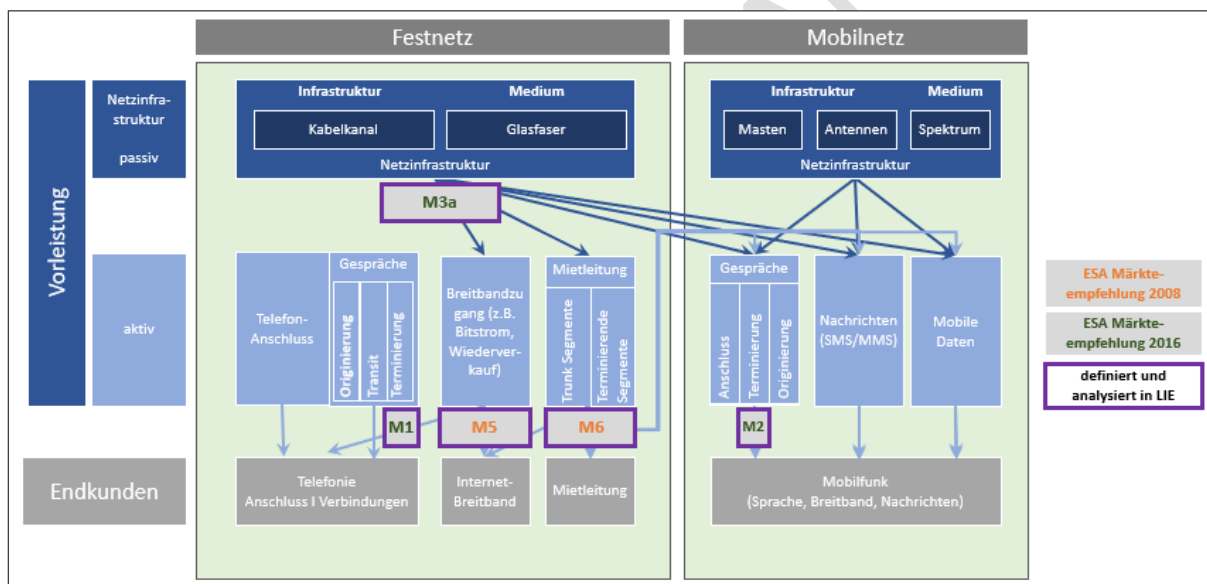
Festnetz

Mobilnetz

Vorleistung

Netzinfrastruktur

passiv

aktiv

Endkunden

Infrastruktur

Medium

Kabelkanal

Glasfaser

Netzinfrastruktur

M3a

Telefon-Anschluss

Gespräche

Originierung

Transit

Terminierung

Breitbandzugang (z.B. Bitstrom, Wiederverkauf)

Mietleitung

Trunk Segmente

Terminierende Segmente

M1

M5

M6

Telefonie Anschluss I Verbindungen

Internet-Breitband

Mietleitung

Infrastruktur

Medium

Masten

Antennen

Spektrum

Netzinfrastruktur

Gespräche

Anschluss

Terminierung

Originierung

Nachrichten (SMS/MMS)

Mobile Daten

M2

Mobilfunk (Sprache, Breitband, Nachrichten)

ESA Märkteempfehlung 2008

ESA Märkteempfehlung 2016

definiert und analysiert in LIE